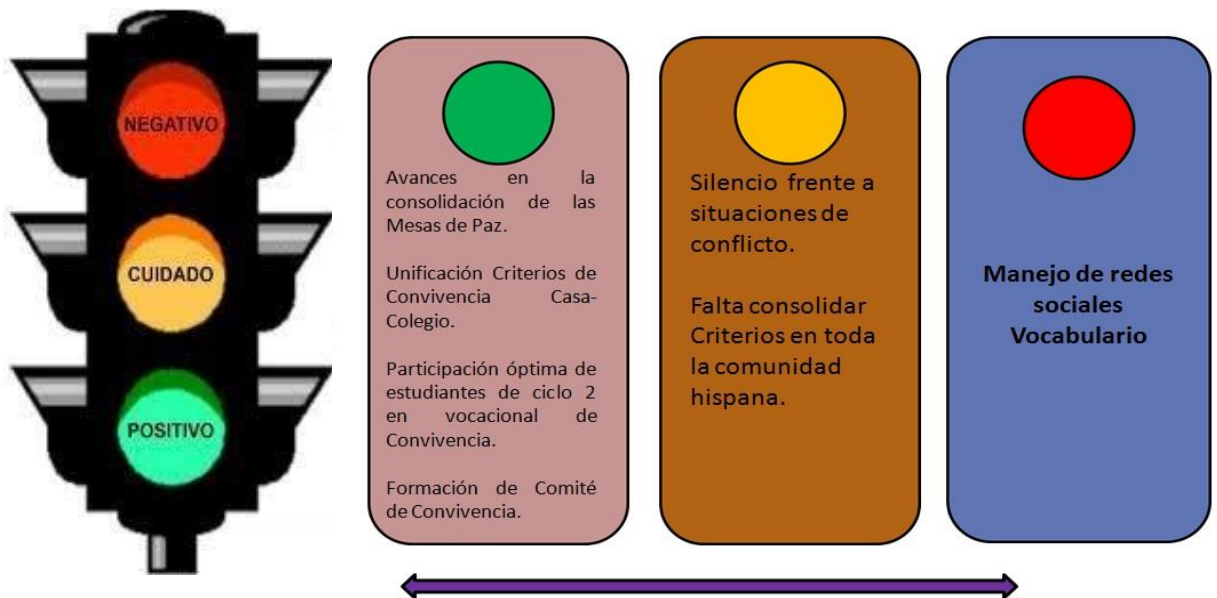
NEGATIVO

CUIDADO

POSITIVO

Avances en la consolidación de las Mesas de Paz.

Unificación Criterios de Convivencia Casa-Colegio.

Participación óptima de estudiantes de ciclo 2 en vocacional de Convivencia.

Formación de Comité de Convivencia.

Silencio frente a situaciones de conflicto.

Falta consolidar Criterios en toda la comunidad hispana.

Manejo de redes sociales Vocabulario